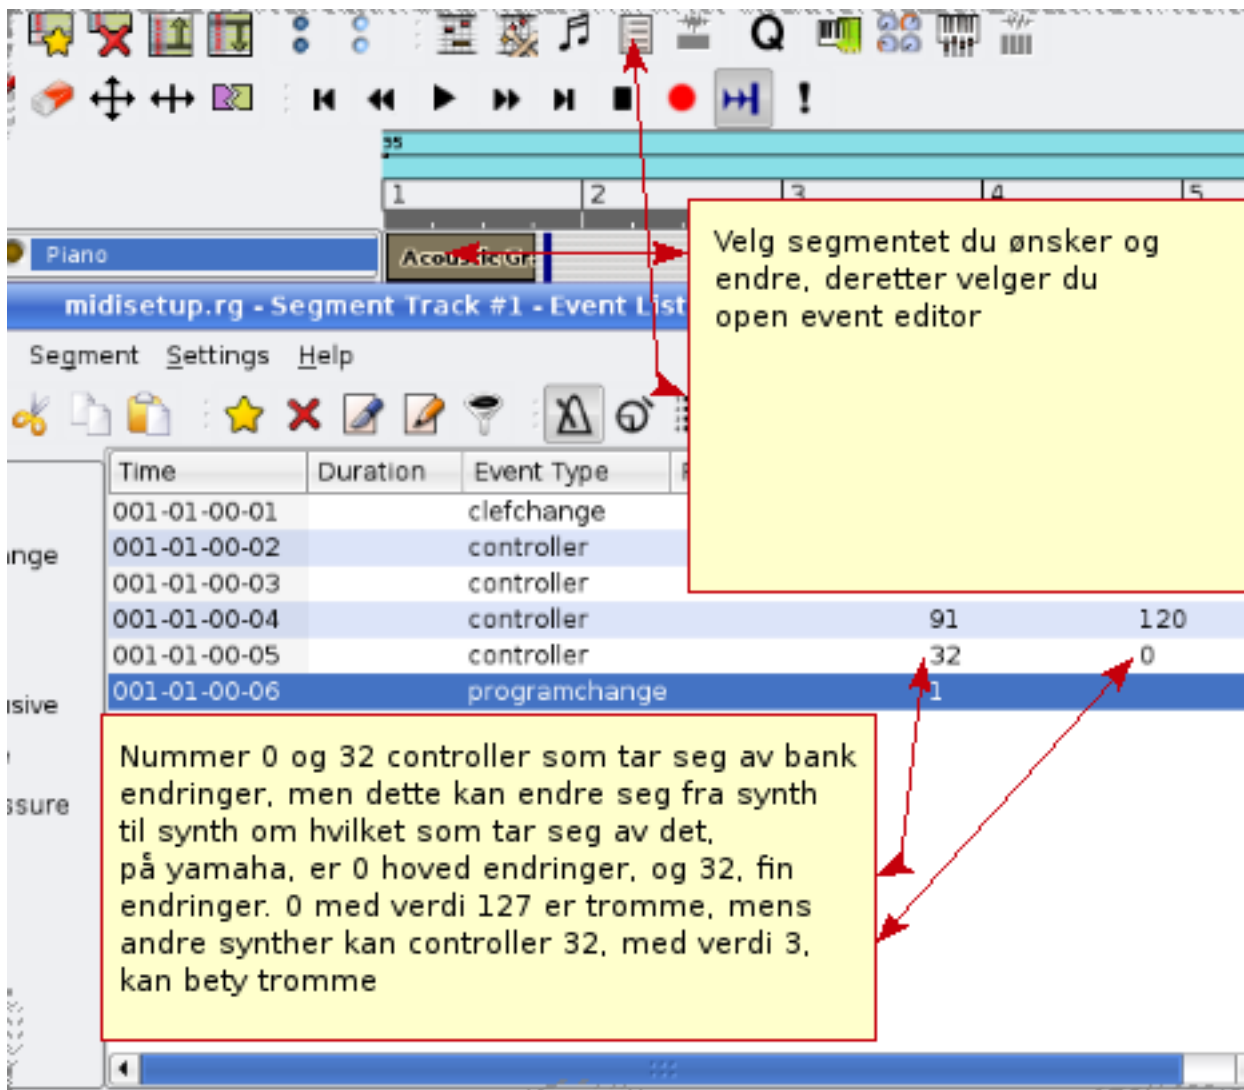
Q

35

1 2 3 4 5

Piano

Acoustic Gr

midisetup.rg - Segment Track #1 - Event List

Segment Settings Help

Velg segmentet du ønsker og endre, deretter velger du open event editor

| Time | Duration | Event Type | | | |
|---|---|---|---|---|---|
| 001-01-00-01 | | clefchange | | | |
| 001-01-00-02 | | controller | | | |
| 001-01-00-03 | | controller | | | |
| 001-01-00-04 | | controller | | 91 | 120 |
| 001-01-00-05 | | controller | | 32 | 0 |
| 001-01-00-06 | | programchange | | 1 | |

inge

isive

ssure

Nummer 0 og 32 controller som tar seg av bank endringer, men dette kan endre seg fra synth til synth om hvilket som tar seg av det, på yamaha, er 0 hoved endringer, og 32, fin endringer. 0 med verdi 127 er tromme, mens andre synther kan controller 32, med verdi 3, kan bety tromme